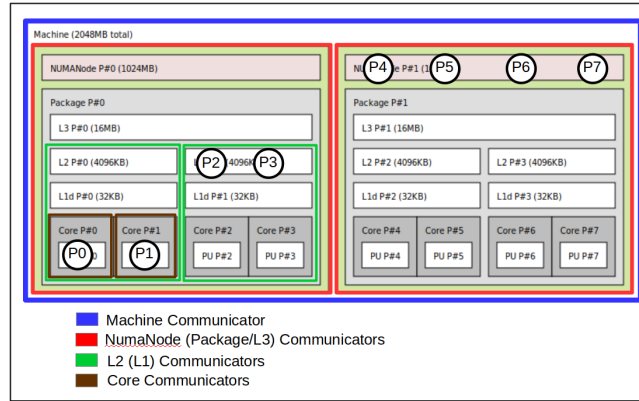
Machine (2048MB total)

NUMANode P#0 (1024MB)

Package P#0

L3 P#0 (16MB)

L2 P#0 (4096KB)

L1d P#0 (32KB)

Core P#0

P0

Core P#1

P1

L2 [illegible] 4096KB)

P2

P3

L1d P#1 (32KB)

Core P#2

PU P#2

Core P#3

PU P#3

NU P4 e P#1 (1 P5 P6 P7

Package P#1

L3 P#1 (16MB)

L2 P#2 (4096KB)

L2 P#3 (4096KB)

L1d P#2 (32KB)

L1d P#3 (32KB)

Core P#4

PU P#4

Core P#5

PU P#5

Core P#6

PU P#6

Core P#7

PU P#7

Machine Communicator

NumaNode (Package/L3) Communicators

L2 (L1) Communicators

Core Communicators